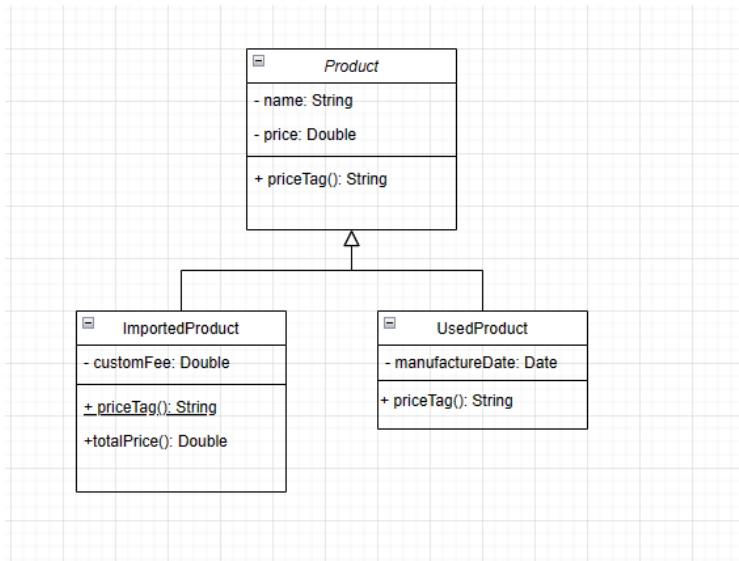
Product

- name: String

- price: Double

+ priceTag(): String

ImportedProduct

- customFee: Double

+ priceTag(): String

+totalPrice(): Double

UsedProduct

- manufactureDate: Date

+ priceTag(): String